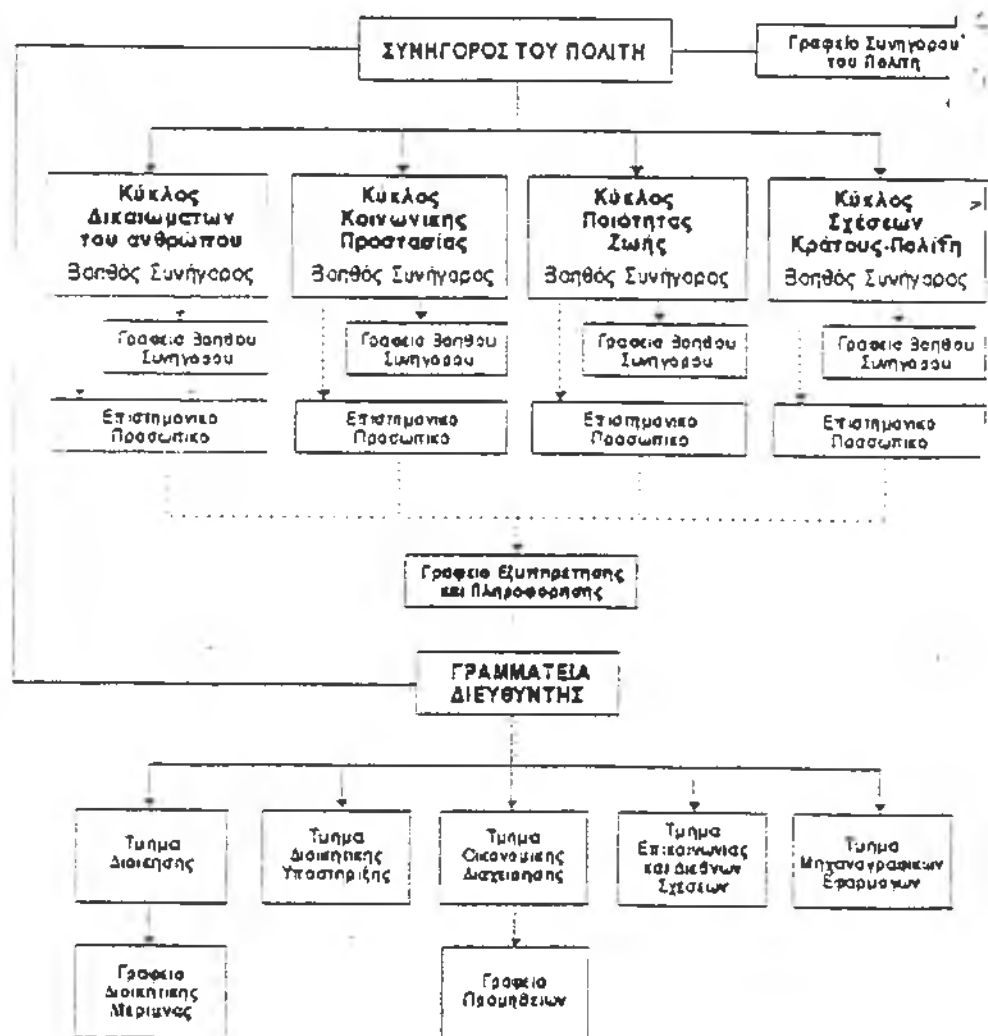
ΣΥΝΗΓΟΡΟΣ ΤΟΥ ΠΟΛΙΤΗ

Γραφειο Συνηγορου του Πολιτη

Κύκλος Δικαιωματων του ανθρώπου

Βοηθός Συνήγορος

Γραφειο Βοηθου Συνηγορου

Επιστημονικο Προσωπικο

Κύκλος Κοινωνικης Προστασίας

Βοηθός Συνήγορος

Γραφειο Βοηθου Συνηγορου

Επιστημονικο Προσωπικο

Κύκλος Ποιότητας Ζωής

Βοηθός Συνήγορος

Γραφειο Βοηθου Συνηγορου

Επιστημονικο Προσωπικο

Κύκλος Σχέσεων Κράτους-Πολίτη

Βοηθός Συνήγορος

Γραφειο Βοηθου Συνηγορου

Επιστημονικο Προσωπικο

Γραφειο Εξυπηρετησης και Πληροφορησης

ΓΡΑΜΜΑΤΕΙΑ ΔΙΕΥΘΥΝΤΗΣ

Τμημα Διοικησης

Τμημα Διοικητικης Υποστηριξης

Τμημα Οικονομικης Διαχειρισης

Τμημα Επικοινωνιας και Διεθνων Σχεσεων

Τμημα Μηχανογραφικων Εφαρμογων

Γραφειο Διοικητικης Μεριμνας

Γραφειο Προμηθειων